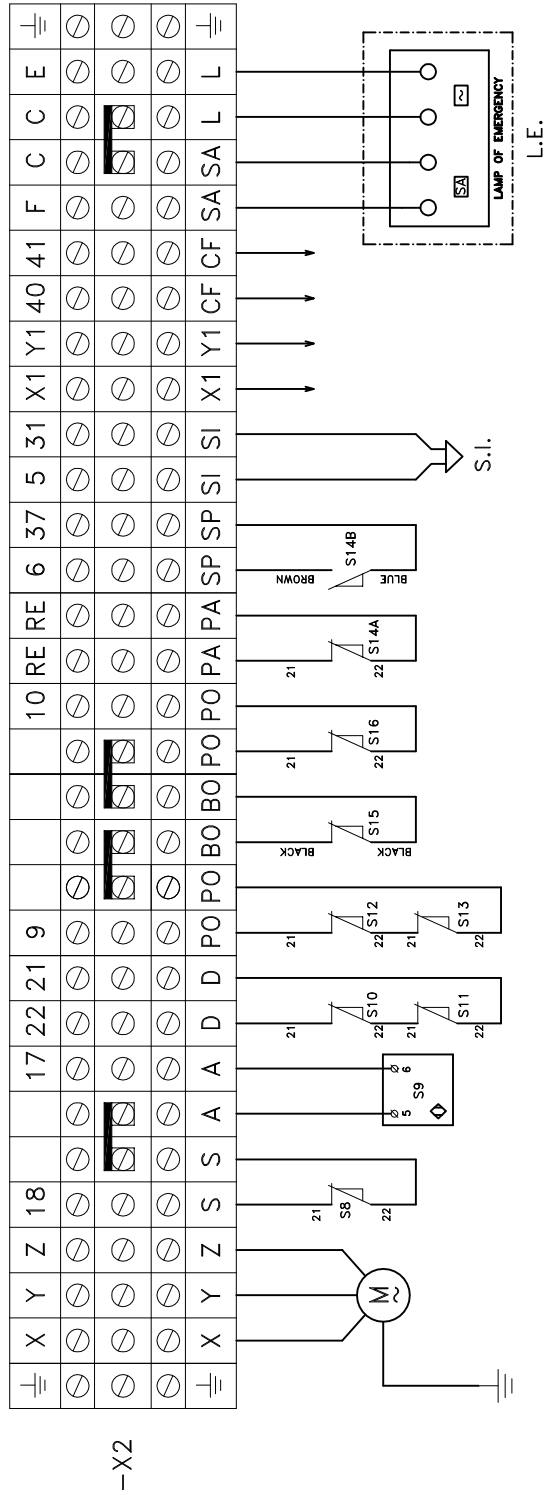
-X2

| | X | Y | Z | 18 | | | 17 | 22 | 21 | 9 | | | | | 10 | RE | RE | 6 | 37 | 5 | 31 | X1 | Y1 | 40 | 41 | F | C | C | E | |
|---|---|---|---|---|---|---|---|---|---|---|---|---|---|---|---|---|---|---|---|---|---|---|---|---|---|---|---|---|---|---|
| | X | Y | Z | S | S | A | A | D | D | PO | PO | BO | BO | PO | PO | PA | PA | SP | SP | SI | SI | X1 | Y1 | CF | CF | SA | SA | L | L | |

M ~

21 S8 22

5 6 S9

21 S10 22 21 S11 22

21 S12 22 21 S13 22

BLACK S15 BLACK

21 S16 22

21 S14A 22

BROWN S14B BLUE

S.I.

SA ~ LAMP OF EMERGENCY

L.E.